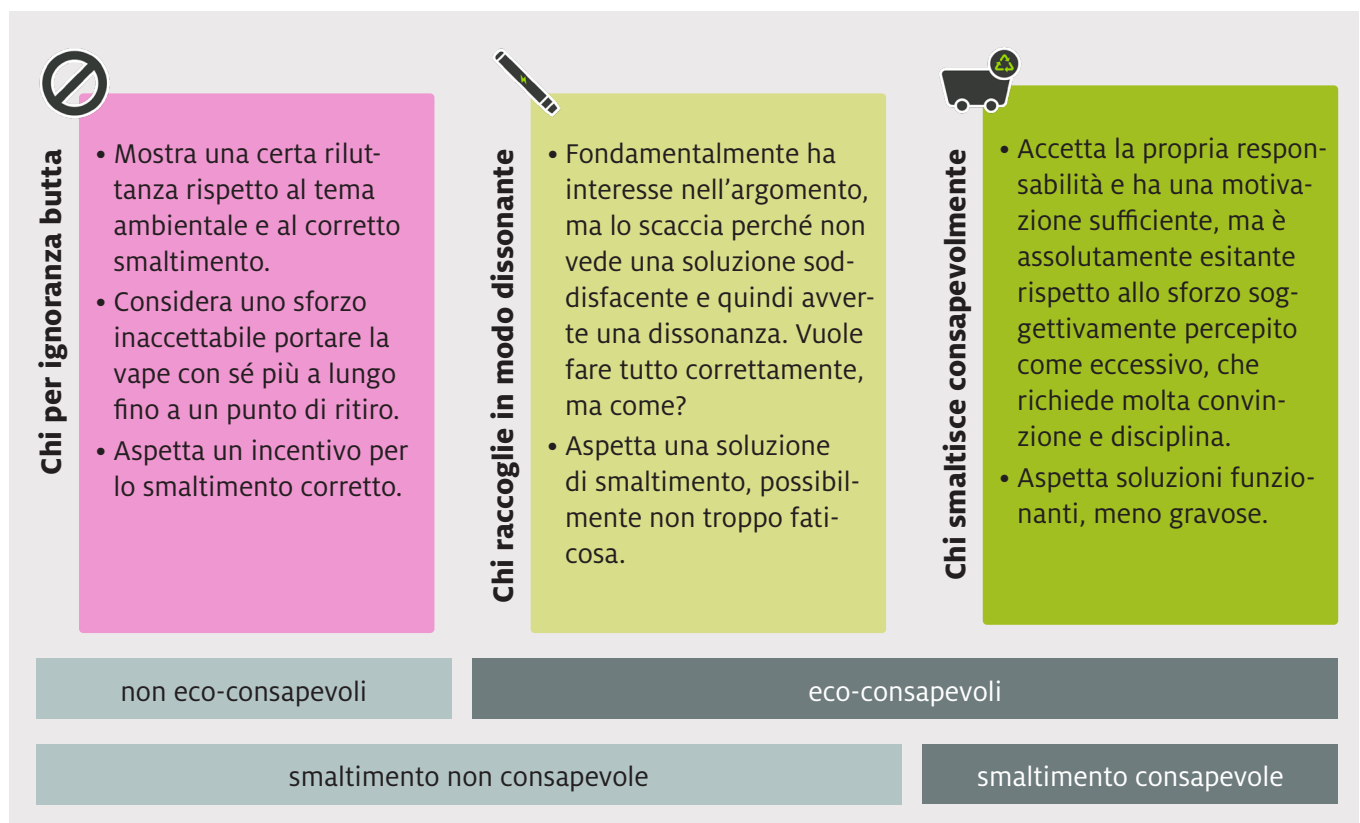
Chi per ignoranza butta

• Mostra una certa riluttanza rispetto al tema ambientale e al corretto smaltimento.
• Considera uno sforzo inaccettabile portare la vape con sé più a lungo fino a un punto di ritiro.
• Aspetta un incentivo per lo smaltimento corretto.

Chi raccoglie in modo dissonante

• Fondamentalmente ha interesse nell'argomento, ma lo scaccia perché non vede una soluzione soddisfacente e quindi avverte una dissonanza. Vuole fare tutto correttamente, ma come?
• Aspetta una soluzione di smaltimento, possibilmente non troppo faticosa.

Chi smaltisce consapevolmente

• Accetta la propria responsabilità e ha una motivazione sufficiente, ma è assolutamente esitante rispetto allo sforzo soggettivamente percepito come eccessivo, che richiede molta convinzione e disciplina.
• Aspetta soluzioni funzionanti, meno gravose.

non eco-consapevoli

eco-consapevoli

smaltimento non consapevole

smaltimento consapevole